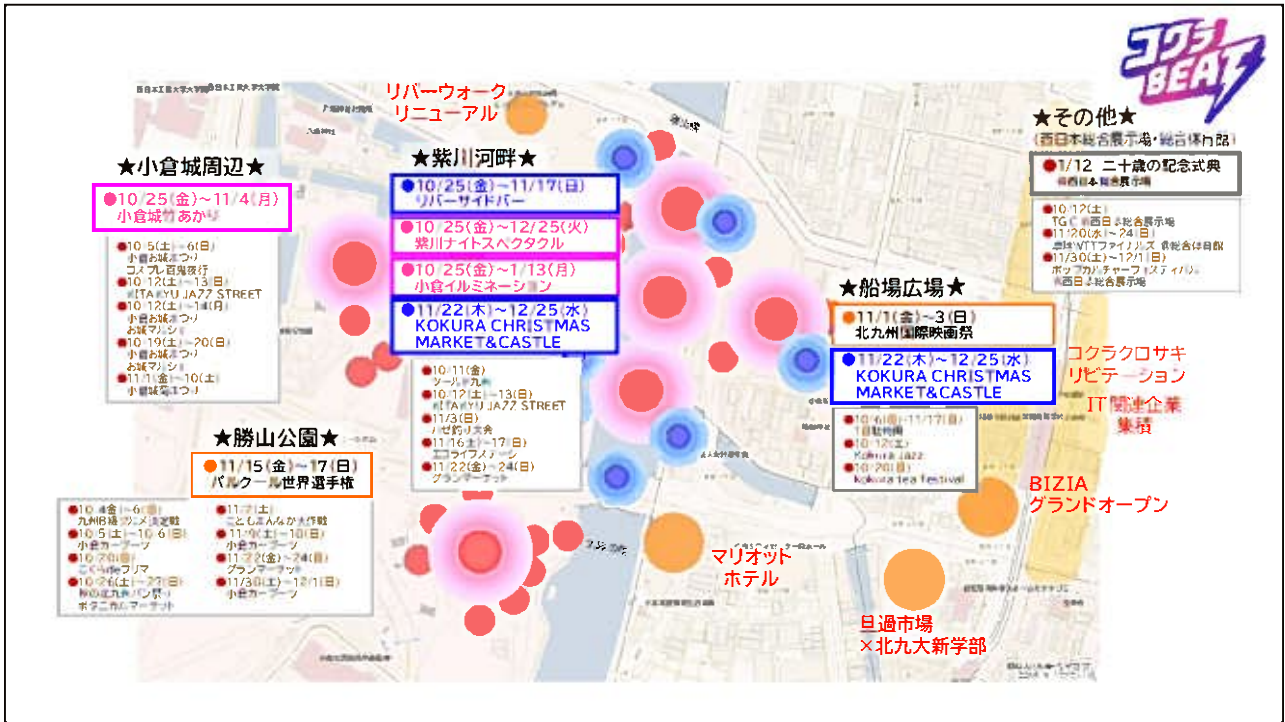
コクラBEAT

リバーウォーク
リニューアル

★小倉城周辺★
●10/25(金)~11/4(月)
小倉城竹あかり

●10/5(土)~6(日)
小倉お城まつり
コスプレ百鬼夜行
●10/12(土)~13(日)
TAKYU JAZZ STREET
●10/12(土)~14(月)
小倉お城まつり
お城マルシェ
●10/19(土)~20(日)
小倉お城まつり
お城マルシェ
●11/1(金)~10(土)
小倉城菊まつり

★紫川河畔★
●10/25(金)~11/17(日)
リバーサイドバー
●10/25(金)~12/25(水)
紫川ナイトスペクタクル
●10/25(金)~1/13(月)
小倉イルミネーション
●11/22(木)~12/25(水)
KOKURA CHRISTMAS MARKET&CASTLE

●10/11(金)
ツール・ド・九州
●10/12(土)~13(日)
TAKYU JAZZ STREET
●11/3(日)
ハゼ釣り大会
●11/16(土)~17(日)
エコライフステージ
●11/22(金)~24(日)
グランマーケット

★勝山公園★
●11/15(金)~17(日)
パルクール世界選手権

●10/4(金)~6(日)
九州B級グルメ決定戦
●10/5(土)~10/6(日)
小倉カーニバル
●10/20(日)
こくらdeフリマ
●10/26(土)~27(日)
秋の北九州パン祭り
ボタニカルマーケット

●11/2(土)
こどもまんなか大作戦
●11/9(土)~10(日)
小倉カーニバル
●11/22(金)~24(日)
グランマーケット
●11/30(土)~12/1(日)
小倉カーニバル

★船場広場★
●11/1(金)~3(日)
北九州国際映画祭
●11/22(木)~12/25(水)
KOKURA CHRISTMAS MARKET&CASTLE

●10/6(日)~11/17(日)
自転車
●10/12(土)
Kokura Jazz
●10/20(日)
kokura tea festival

★その他★
(西日本総合展示場・総合体育館)
●1/12 二十歳の記念式典
西日本総合展示場

●10/12(土)
TGC 西日本総合展示場
●11/20(水)~24(日)
卓球WTTファイナルズ 総合体育館
●11/30(土)~12/1(日)
ポップカルチャーフェスティバル
西日本総合展示場

コクラクロサキ
リビテーション
IT関連企業
集積

BIZIA
グランドオープン

マリオット
ホテル

旦過市場
×北九大新学部